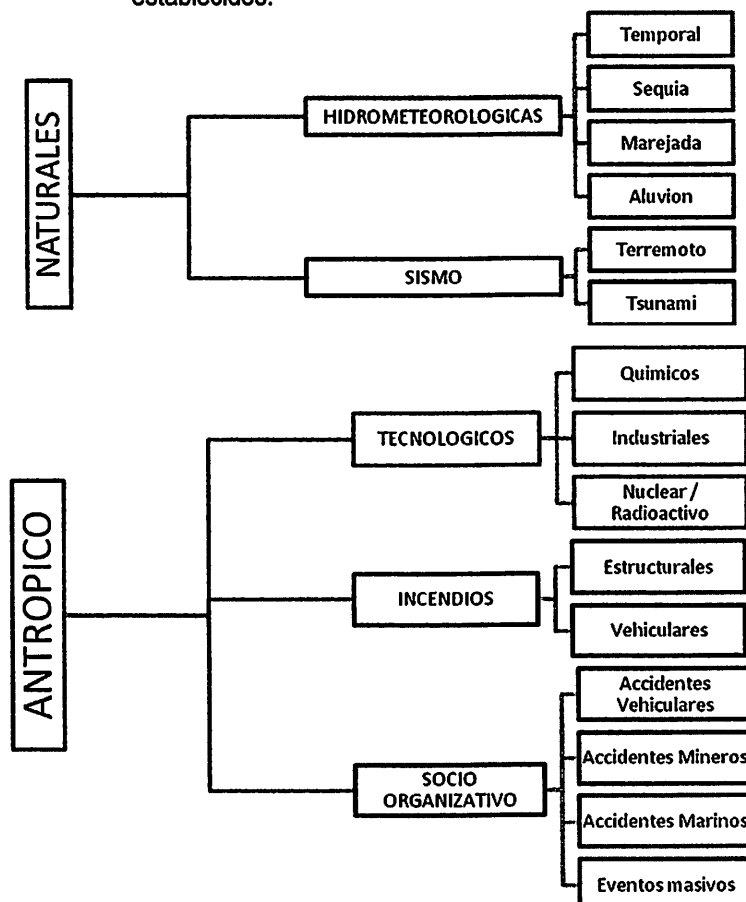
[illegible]

NATURALES

HIDROMETEOROLOGICAS

Temporal

Sequia

Marejada

Aluvion

SISMO

Terremoto

Tsunami

ANTROPICO

TECNOLOGICOS

Quimicos

Industriales

Nuclear / Radioactivo

INCENDIOS

Estructurales

Vehiculares

SOCIO ORGANIZATIVO

Accidentes Vehiculares

Accidentes Mineros

Accidentes Marinos

Eventos masivos